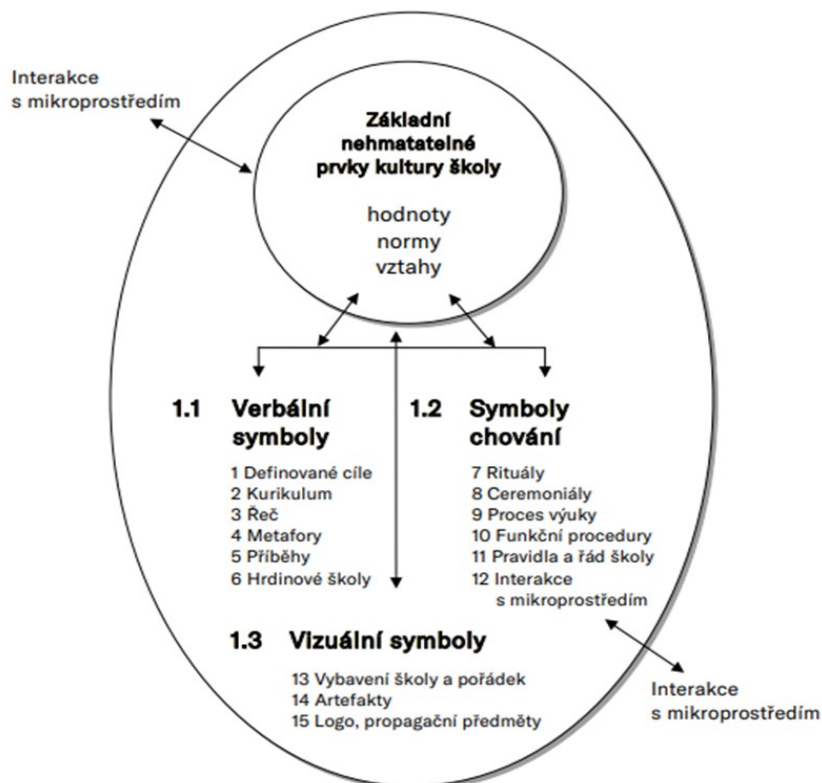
Interakce s mikroprostředím

Základní nehmatatelné prvky kultury školy

hodnoty
normy
vztahy

1.1 Verbální symboly

1 Definované cíle
2 Kurikulum
3 Řeč
4 Metafory
5 Příběhy
6 Hrdinové školy

1.2 Symboly chování

7 Rituály
8 Ceremoniály
9 Proces výuky
10 Funkční procedury
11 Pravidla a řád školy
12 Interakce s mikroprostředím

1.3 Vizuální symboly

13 Vybavení školy a pořádek
14 Artefakty
15 Logo, propagační předměty

Interakce s mikroprostředím